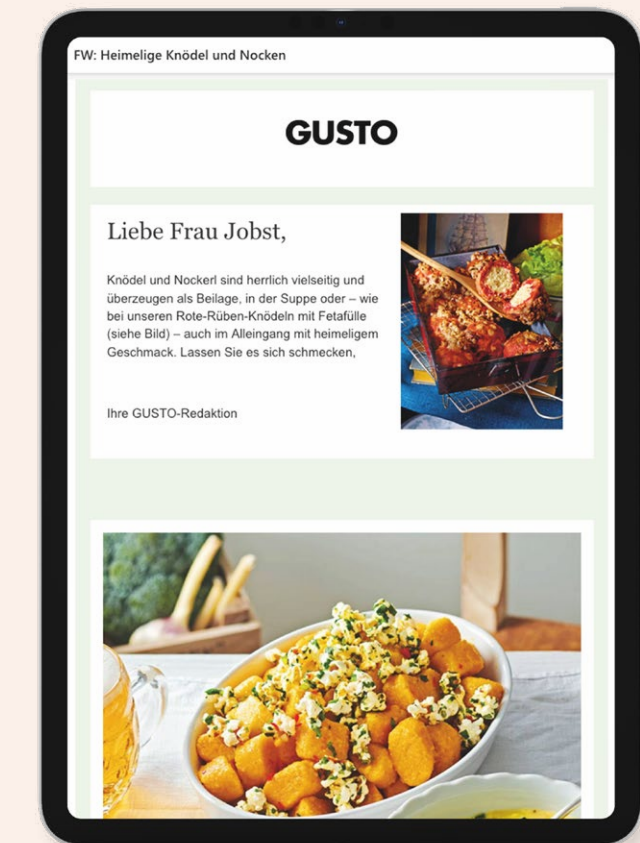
FW: Heimelige Knödel und Nocken

GUSTO

Liebe Frau Jobst,

Knödel und Nockerl sind herrlich vielseitig und überzeugen als Beilage, in der Suppe oder – wie bei unseren Rote-Rüben-Knödeln mit Fetafülle (siehe Bild) – auch im Alleingang mit heimeligem Geschmack. Lassen Sie es sich schmecken,

Ihre GUSTO-Redaktion